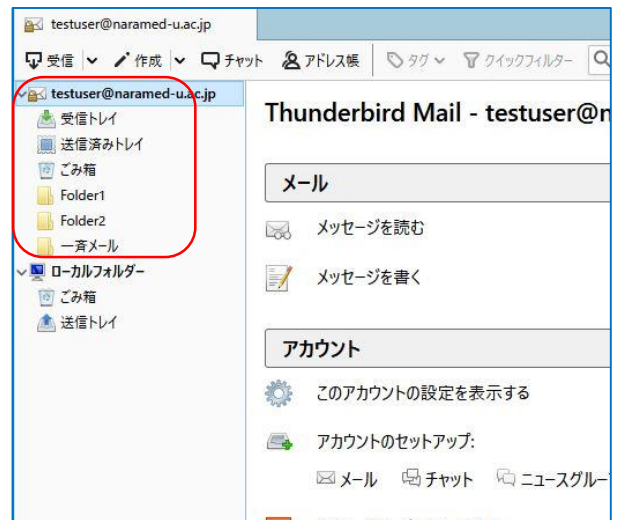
testuser@naramed-u.ac.jp

受信 ∨ 作成 ∨ チャット アドレス帳 タグ ∨ クイックフィルター

testuser@naramed-u.ac.jp
受信トレイ
送信済みトレイ
ごみ箱
Folder1
Folder2
一斉メール
ローカルフォルダー
ごみ箱
送信トレイ

Thunderbird Mail - testuser@n

メール

メッセージを読む

メッセージを書く

アカウント

このアカウントの設定を表示する

アカウントのセットアップ:

メール チャット ニュースグルー